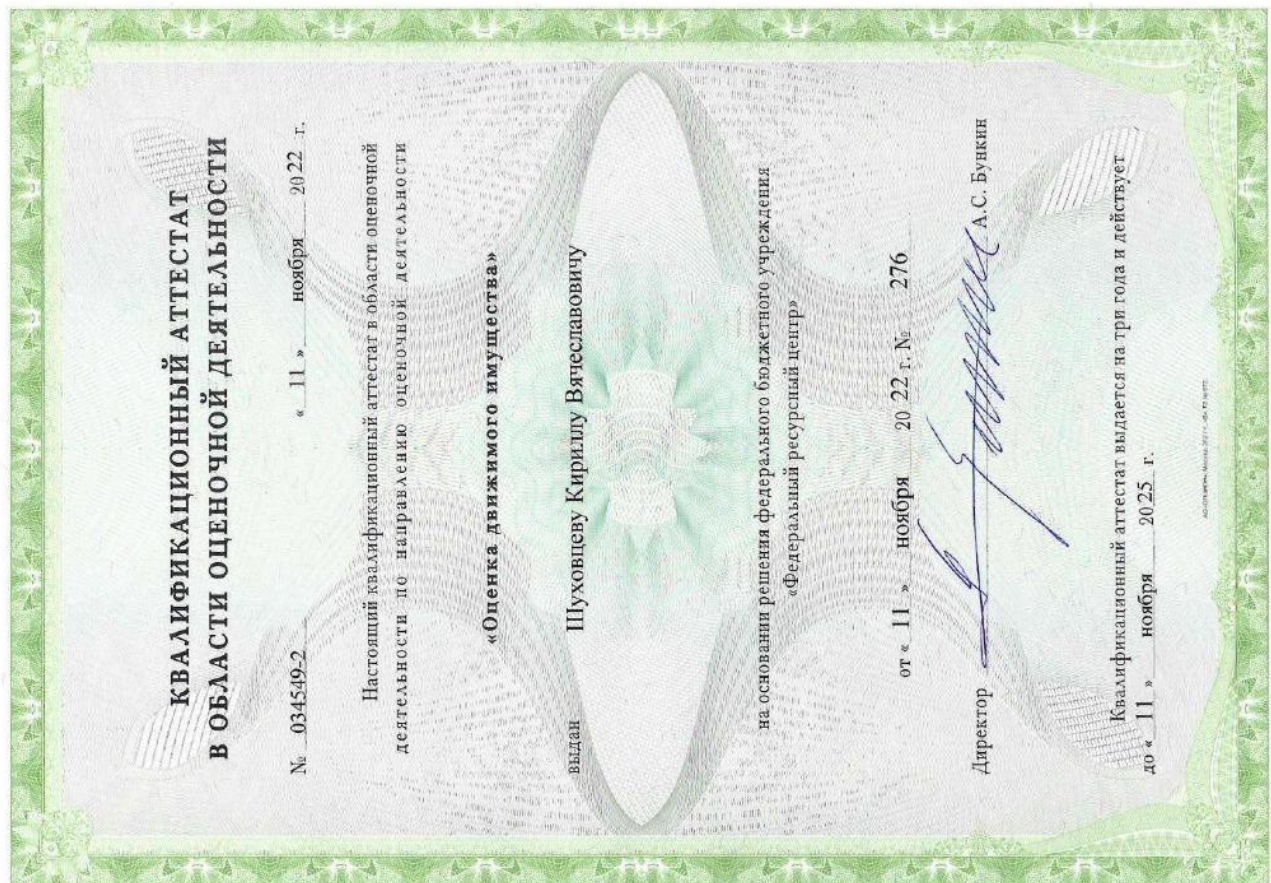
КВАЛИФИКАЦИОННЫЙ АТТЕСТАТ
В ОБЛАСТИ ОЦЕНОЧНОЙ ДЕЯТЕЛЬНОСТИ

№ 034549-2 « 11 » ноября 2022 г.

Настоящий квалификационный аттестат в области оценочной деятельности по направлению оценочной деятельности

«Оценка движимого имущества»

выдан Шуховцеву Кириллу Вячеславовичу

на основании решения федерального бюджетного учреждения «Федеральный ресурсный центр»

от « 11 » ноября 20 22 г. № 276

Директор А.С. Бункин

Квалификационный аттестат выдается на три года и действует до « 11 » ноября 20 25 г.

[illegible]